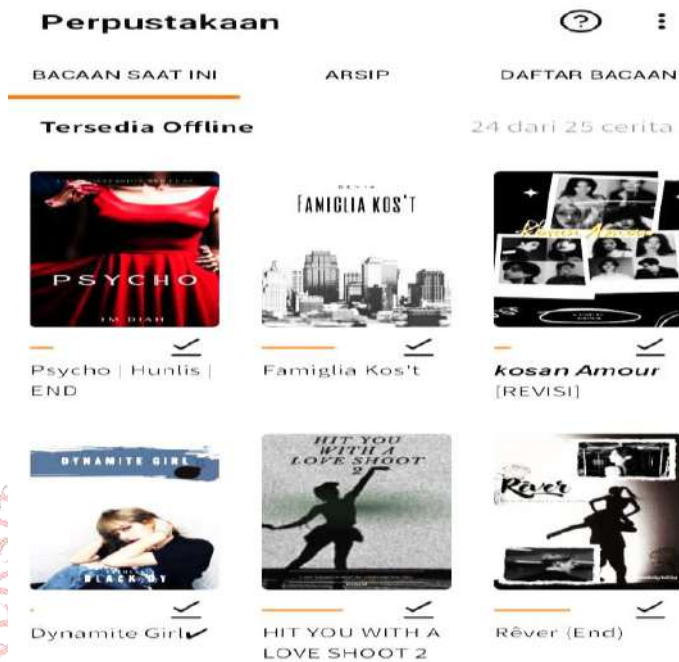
Perpustakaan

BACAAN SAAT INI
ARSIP
DAFTAR BACAAN

Tersedia Offline
24 dari 25 cerita

PSYCHO
IM DIAH

Psycho | Hunlis | END

FAMIGLIA KOS'T

Famiglia Kos't

kosan Amour [REVISI]

DYNAMITE GIRL
BLACK_DY

Dynamite Girl✔

HIT YOU WITH A LOVE SHOOT 2

HIT YOU WITH A LOVE SHOOT 2

Rêver

Rêver (End)